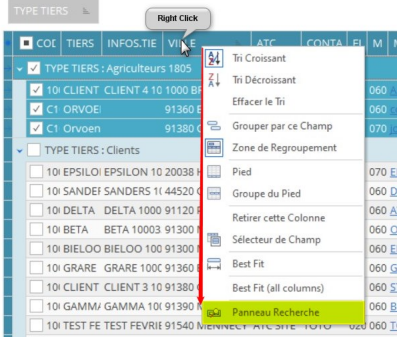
TYPE TIERS

Right Click

| COD | TIERS | INFOS.TIE | VI | ATC | CONTA | EL | M | M |
|---|---|---|---|---|---|---|---|---|
| TYPE TIERS : Agriculteurs 1805 | | | | | | | | |
| 10( | CLIENT | CLIENT 4 10 | 1000 BR | | | | 060 | A |
| C1 | ORVOE | | 91360 E | | | | 060 | A |
| C1 | Orvoen | | 91380 C | | | | 070 | B |
| TYPE TIERS : Clients | | | | | | | | |
| 10( | EPSILO | EPSILON 10 | 20038 H | | | | 070 | E |
| 10( | SANDEF | SANDERS 1( | 44520 C | | | | 060 | A |
| 10( | DELTA | DELTA 1000 | 91120 P | | | | 060 | A |
| 10( | BETA | BETA 10003 | 91300 M | | | | 060 | C |
| 10( | BIELOO | BIELOO 100 | 91300 M | | | | 060 | A |
| 10( | GRARE | GRARE 100( | 91360 E | | | | 060 | A |
| 10( | CLIENT | CLIENT 3 10 | 91380 C | | | | 060 | A |
| 10( | GAMM/ | GAMMA 10( | 91390 M | | | | 060 | A |
| 10( | TEST FE | TEST FEVRIE | 91540 MENNECY | ATC SITE | TOTO | | 020 | 060 | E |

Tri Croissant
Tri Décroissant
Effacer le Tri
Grouper par ce Champ
Zone de Regroupement
Pied
Groupe du Pied
Retirer cette Colonne
Sélecteur de Champ
Best Fit
Best Fit (all columns)
Panneau Recherche